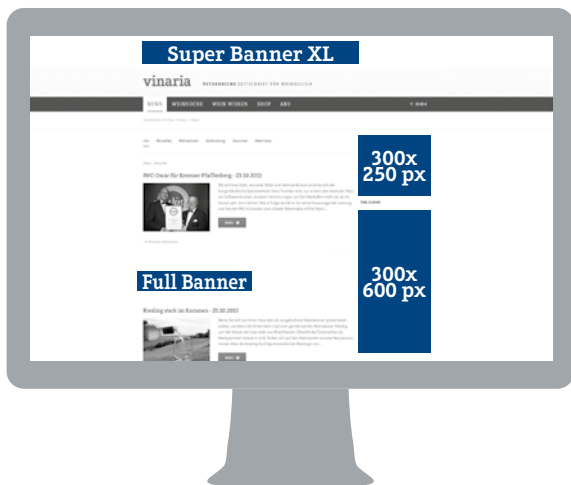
Super Banner XL

vinaria ÖSTERREICHS ZEITSCHRIFT FÜR WEINKULTUR

NEWS WEINSUCHE WEIN WISSEN SHOP ABO

IWC Oscar für Kremser Pfaffenberg - 23.10.2012

Full Banner

Riesling stark im Kommen - 23.10.2012

300x 250 px

300x 600 px